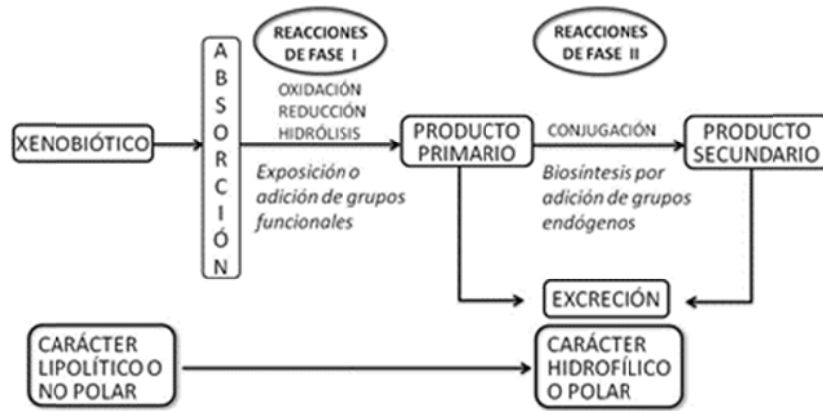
REACCIONES DE FASE I

REACCIONES DE FASE II

A
B
S
O
R
C
I
Ó
N

OXIDACIÓN
REDUCCIÓN
HIDRÓLISIS

XENOBIÓTICO

PRODUCTO PRIMARIO

CONJUGACIÓN

PRODUCTO SECUNDARIO

Exposición o adición de grupos funcionales

Biosíntesis por adición de grupos endógenos

EXCRECIÓN

CARÁCTER LIPOLÍTICO O NO POLAR

CARÁCTER HIDROFÍLICO O POLAR